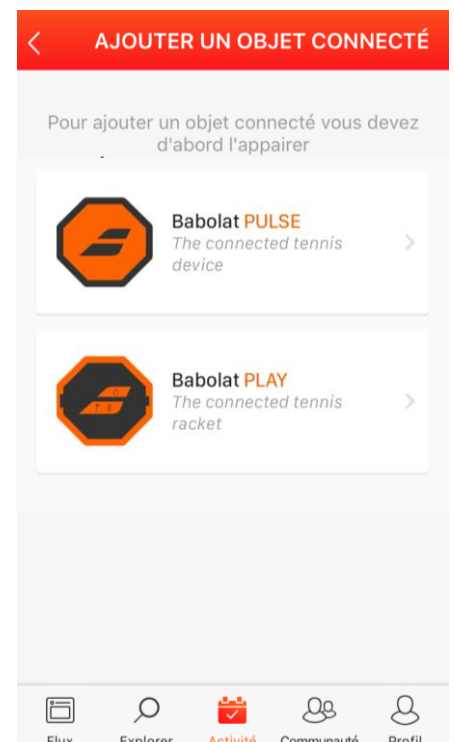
AJOUTER UN OBJET CONNECTÉ

Pour ajouter un objet connecté vous devez d'abord l'appairer

Babolat PULSE
The connected tennis device

Babolat PLAY
The connected tennis racket

Flux Explorer Activité Communauté Profil